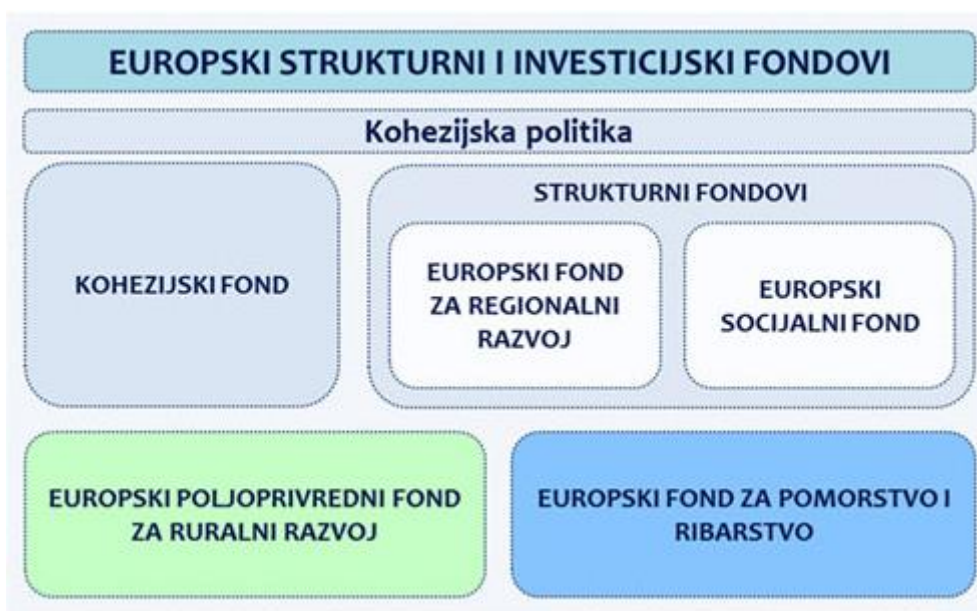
EUROPSKI STRUKTURNI I INVESTICIJSKI FONDOVI

Kohezijska politika

KOHEZIJSKI FOND

STRUKTURNI FONDOVI

EUROPSKI FOND ZA REGIONALNI RAZVOJ

EUROPSKI SOCIJALNI FOND

EUROPSKI POLJOPRIVREDNI FOND ZA RURALNI RAZVOJ

EUROPSKI FOND ZA POMORSTVO I RIBARSTVO